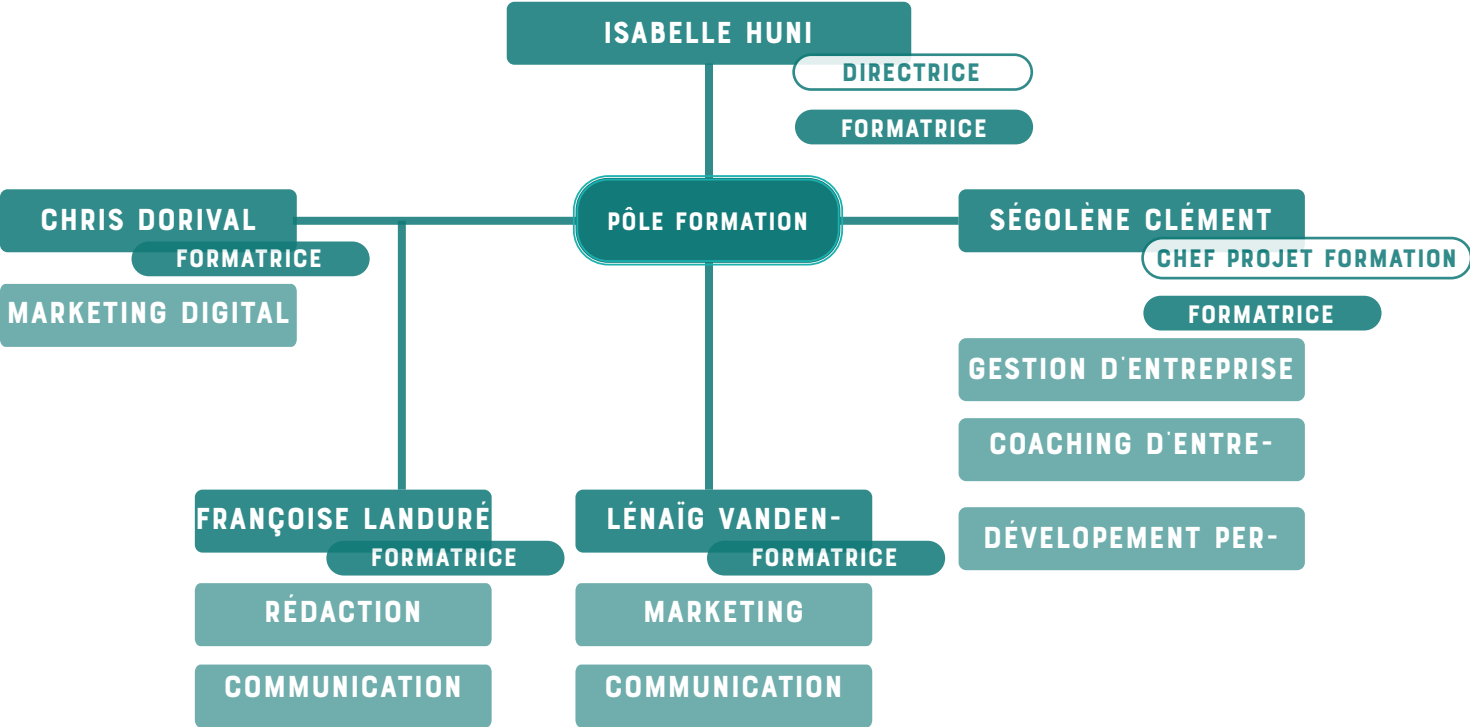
ISABELLE HUNI
DIRECTRICE
FORMATRICE

CHRIS DORIVAL
FORMATRICE
MARKETING DIGITAL

PÔLE FORMATION

SÉGOLÈNE CLÉMENT
CHEF PROJET FORMATION
FORMATRICE
GESTION D'ENTREPRISE
COACHING D'ENTRE-
DÉVELOPEMENT PER-

FRANÇOISE LANDURÉ
FORMATRICE
RÉDACTION
COMMUNICATION

LÉNAÏG VANDEN-
FORMATRICE
MARKETING
COMMUNICATION